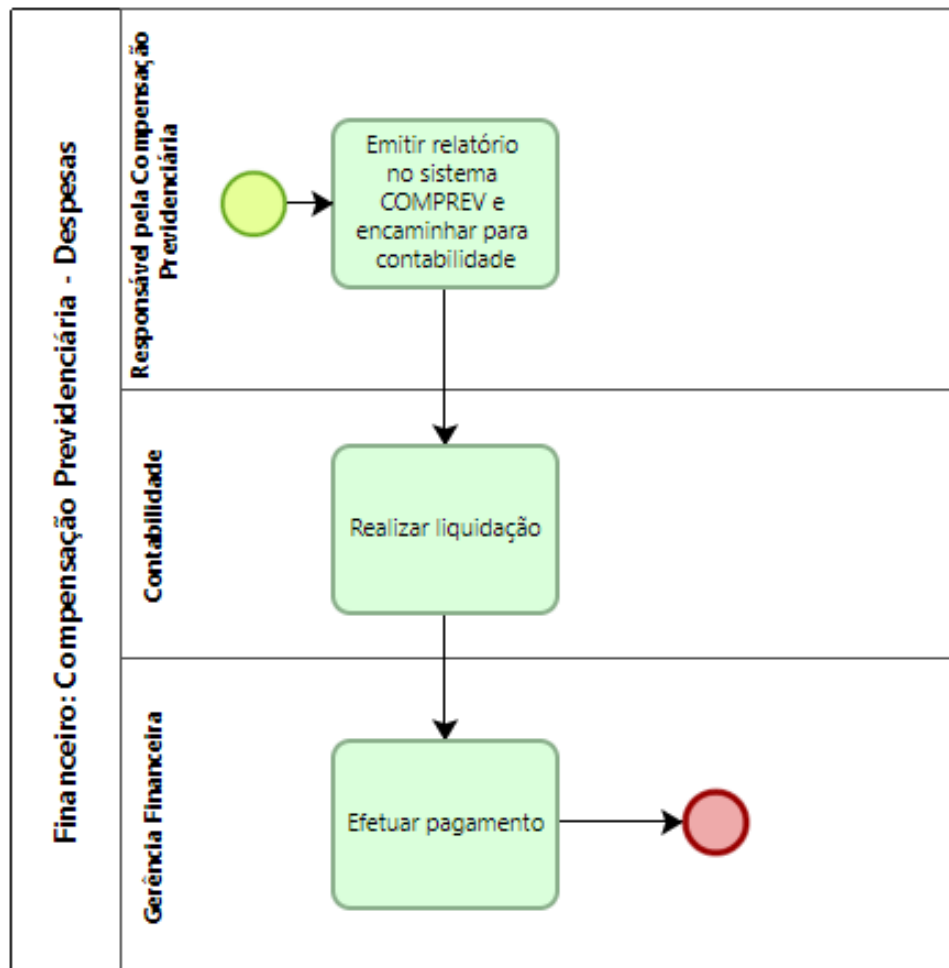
Financeiro: Compensação Previdenciária - Despesas

Responsável pela Compensação Previdenciária

Emitir relatório no sistema COMPREV e encaminhar para contabilidade

Contabilidade

Realizar liquidação

Gerência Financeira

Efetuar pagamento